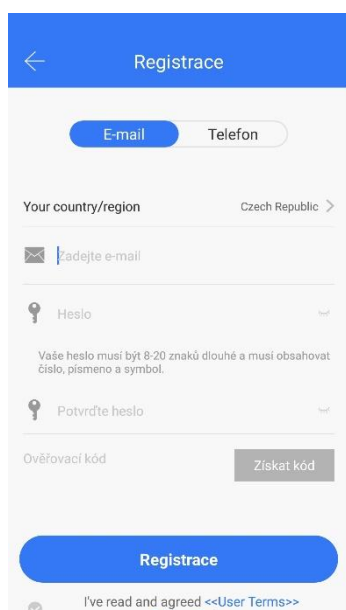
Registrace

E-mail
Telefon

Your country/region
Czech Republic

Zadejte e-mail

Heslo

Vaše heslo musí být 8-20 znaků dlouhé a musí obsahovat číslo, písmeno a symbol.

Potvrďte heslo

Ověřovací kód
Získat kód

Registrace

I've read and agreed <<User Terms>>